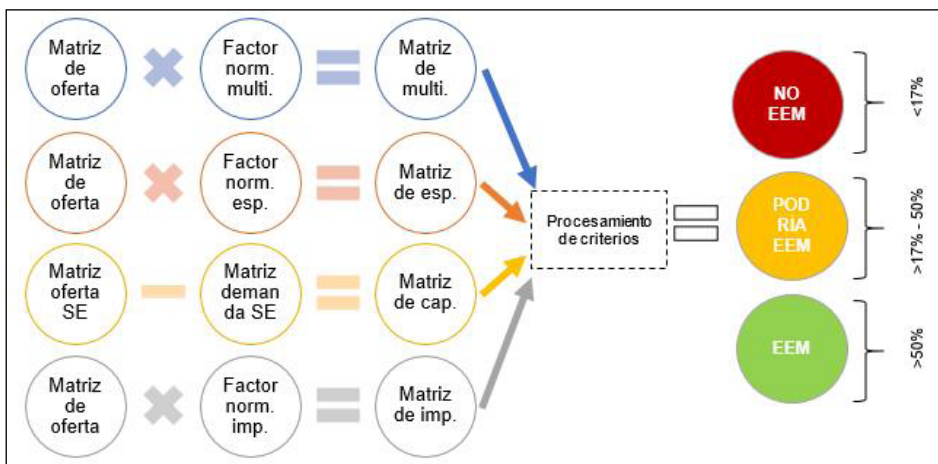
Matriz de oferta

Factor norm. multi.

Matriz de multi.

Matriz de oferta

Factor norm. esp.

Matriz de esp.

Matriz oferta SE

Matriz deman da SE

Matriz de cap.

Matriz de oferta

Factor norm. imp.

Matriz de imp.

Procesamiento de criterios

NO EEM

<17%

POD RIA EEM

>17% - 50%

EEM

>50%